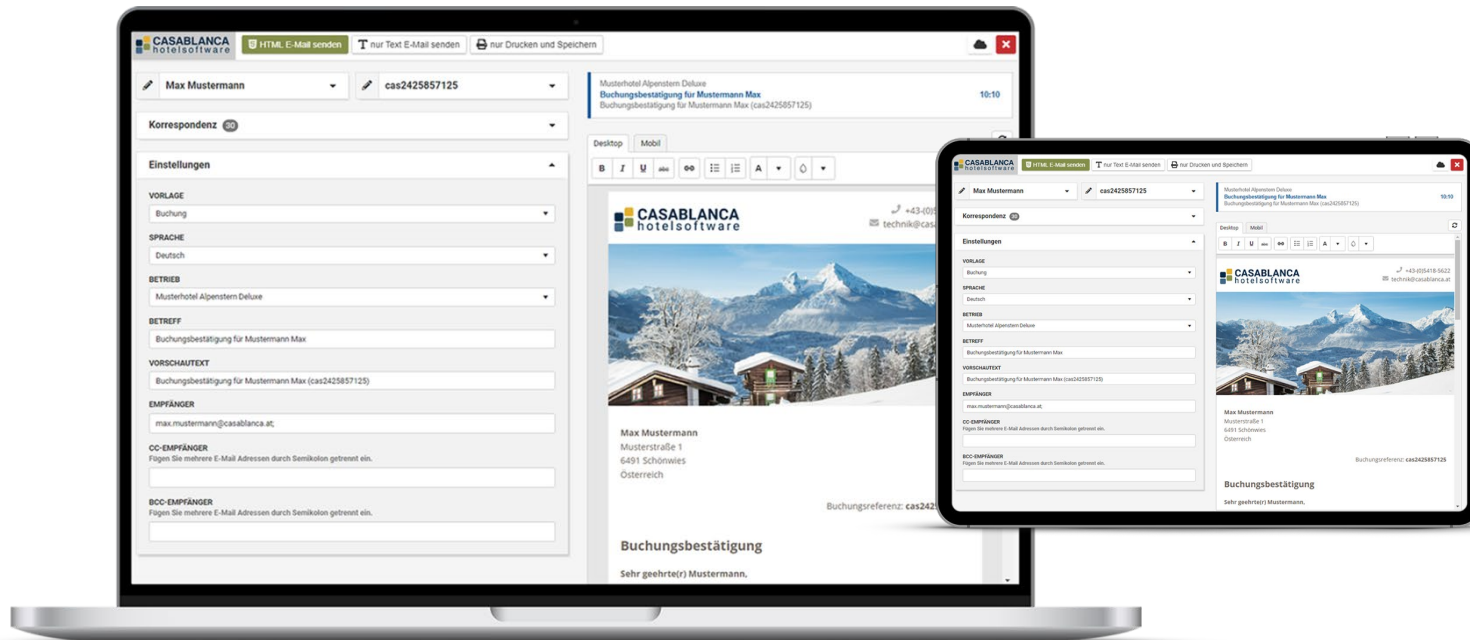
CASABLANCA hotelsoftware
HTML E-Mail senden
T nur Text E-Mail senden
nur Drucken und Speichern

Max Mustermann
cas2425857125

Korrespondenz 30

Einstellungen

VORLAGE
Buchung
SPRACHE
Deutsch
BETRIEB
Musterhotel Alpenstern Deluxe
BETREFF
Buchungsbestätigung für Mustermann Max
VORSCHAUTEXT
Buchungsbestätigung für Mustermann Max (cas2425857125)
EMPFÄNGER
max.mustermann@casablanca.at;
CC-EMPFÄNGER
Fügen Sie mehrere E-Mail Adressen durch Semikolon getrennt ein.
BCC-EMPFÄNGER
Fügen Sie mehrere E-Mail Adressen durch Semikolon getrennt ein.

Musterhotel Alpenstern Deluxe
Buchungsbestätigung für Mustermann Max
Buchungsbestätigung für Mustermann Max (cas2425857125)
10:10

Desktop
Mobil

CASABLANCA hotelsoftware
+43-(0)5418-5622
technik@casablanca.at

Max Mustermann
Musterstraße 1
6491 Schönwies
Österreich

Buchungsreferenz: cas2425857125

Buchungsbestätigung

Sehr geehrte(r) Mustermann,